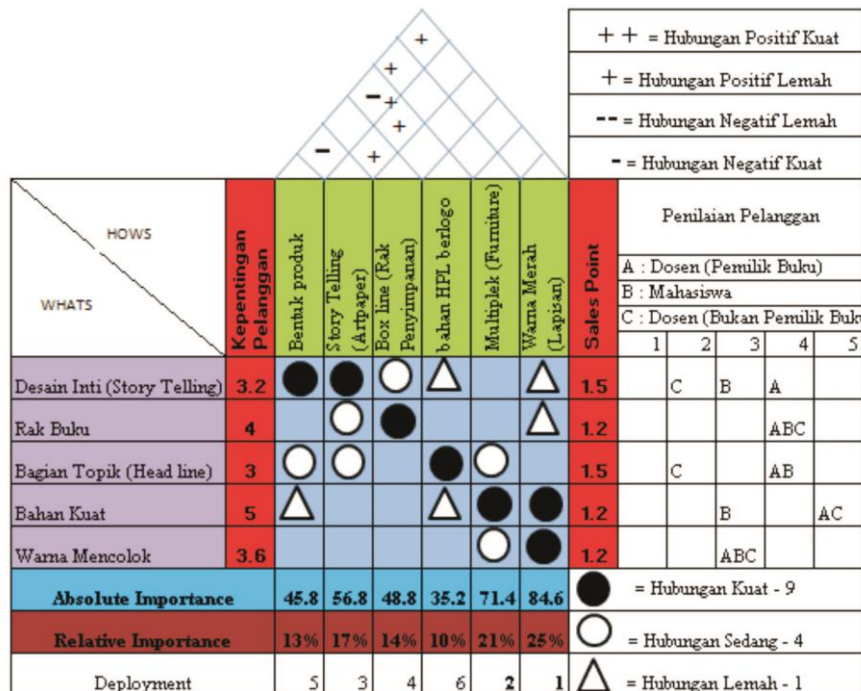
+
+
−+
+
−
+

+ + = Hubungan Positif Kuat
+ = Hubungan Positif Lemah
-- = Hubungan Negatif Lemah
- = Hubungan Negatif Kuat

| HOWS / WHATS | Kepentingan Pelanggan | Bentuk produk | Story Telling (Artpaper) | Box line (Rak Penyimpanan) | bahan HPL berlogo | Multiplek (Furniture) | Warna Merah (Lapisan) | Sales Point | 1 | 2 | 3 | 4 | 5 |
|---|---|---|---|---|---|---|---|---|---|---|---|---|---|
| Desain Inti (Story Telling) | 3.2 | ● | ● | ○ | △ | | △ | 1.5 | | C | B | A | |
| Rak Buku | 4 | | ○ | ● | | | △ | 1.2 | | | | ABC | |
| Bagian Topik (Head line) | 3 | ○ | ○ | | ● | ○ | | 1.5 | | C | | AB | |
| Bahan Kuat | 5 | △ | | | △ | ● | ● | 1.2 | | | B | | AC |
| Warna Mencolok | 3.6 | | | | | ○ | ● | 1.2 | | | ABC | | |
| Absolute Importance | | 45.8 | 56.8 | 48.8 | 35.2 | 71.4 | 84.6 | | | | | | |
| Relative Importance | | 13% | 17% | 14% | 10% | 21% | 25% | | | | | | |
| Deployment | | 5 | 3 | 4 | 6 | 2 | 1 | | | | | | |

Penilaian Pelanggan
A : Dosen (Pemilik Buku)
B : Mahasiswa
C : Dosen (Bukan Pemilik Buku

● = Hubungan Kuat - 9
○ = Hubungan Sedang - 4
△ = Hubungan Lemah - 1